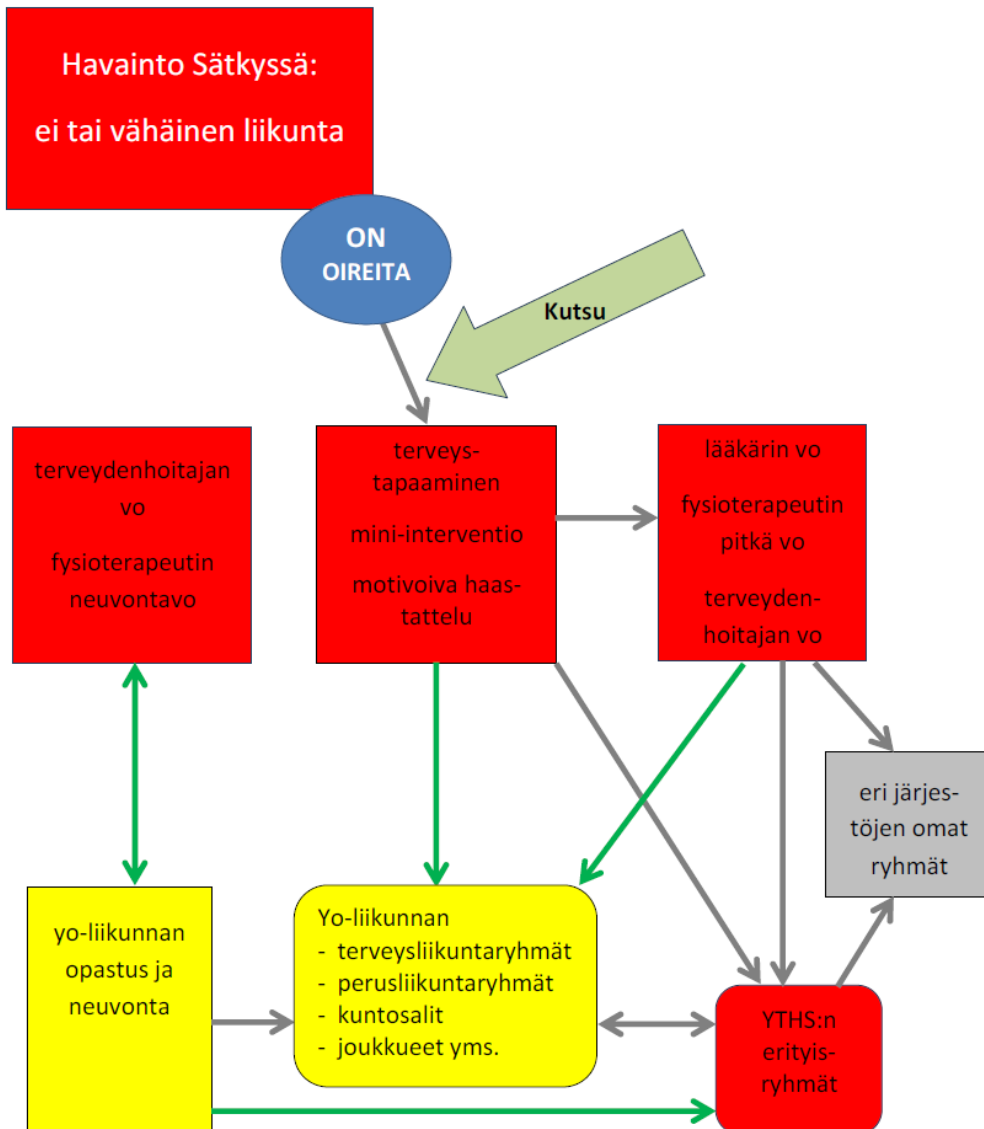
Havainto Sätkyssä:

ei tai vähäinen liikunta

ON OIREITA

Kutsu

terveydenhoitajan vo

fysioterapeutin neuvontavo

terveys-tapaaminen

mini-interventio

motivoiva haas-tattelu

lääkärin vo

fysioterapeutin pitkä vo

terveyden-hoitajan vo

eri järjes-töjen omat ryhmät

yo-liikunnan opastus ja neuvonta

Yo-liikunnan
- terveysliikuntaryhmät
- perusliikuntaryhmät
- kuntosalit
- joukkueet yms.

YTHS:n erityis-ryhmät